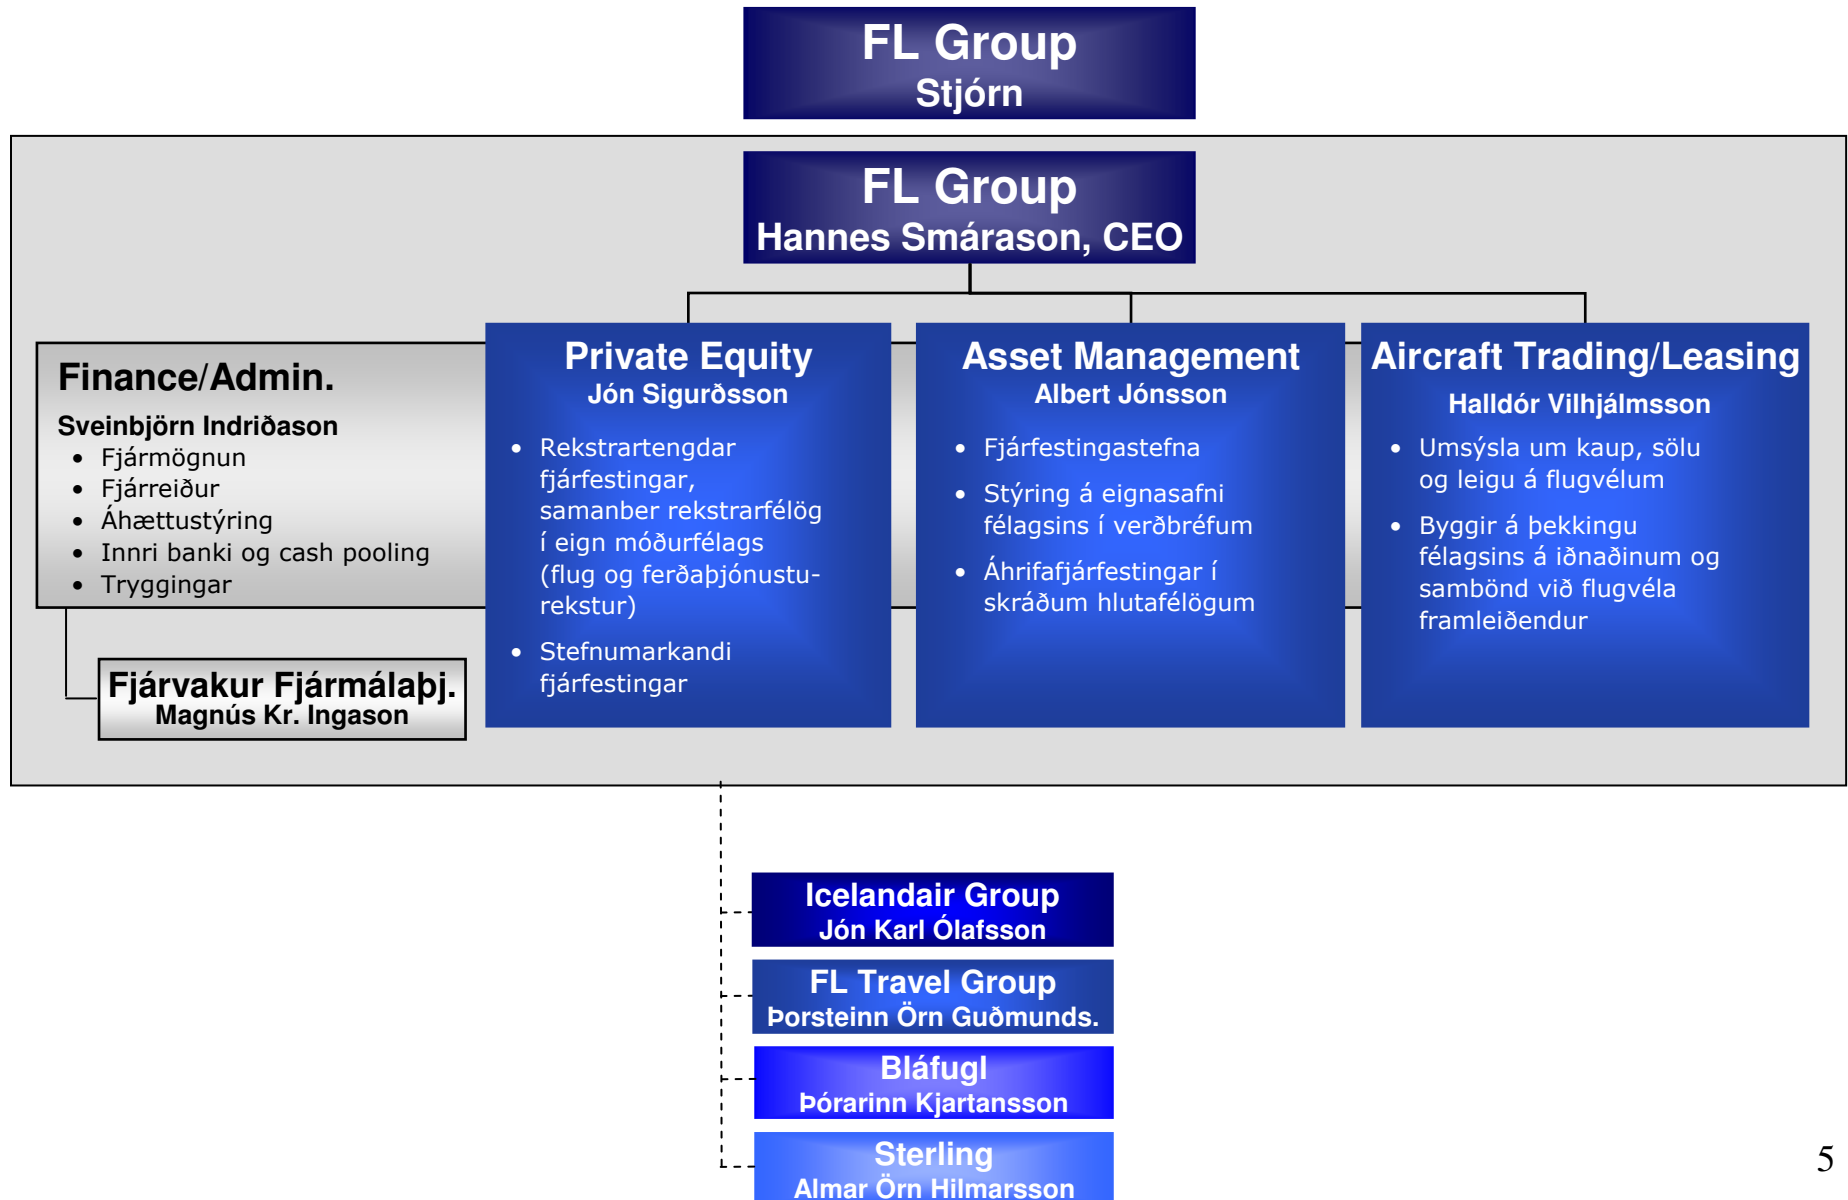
FL Group
Stjórn

FL Group
Hannes Smárason, CEO

Finance/Admin.
Sveinbjörn Indriðason
- Fjármögnun
- Fjárreiður
- Áhættustýring
- Innri banki og cash pooling
- Tryggingar

Fjárvakur Fjármálaþj.
Magnús Kr. Ingason

Private Equity
Jón Sigurðsson
- Rekstrartengdar fjárfestingar, samanber rekstrarfélög í eign móðurfélags (flug og ferðaþjónusturekstur)
- Stefnumarkandi fjárfestingar

Asset Management
Albert Jónsson
- Fjárfestingastefna
- Stýring á eignasafni félagsins í verðbréfum
- Áhrifafjárfestingar í skráðum hlutafélögum

Aircraft Trading/Leasing
Halldór Vilhjálmsson
- Umsýsla um kaup, sölu og leigu á flugvélum
- Byggir á þekkingu félagsins á iðnaðinum og sambönd við flugvéla framleiðendur

Icelandair Group
Jón Karl Ólafsson

FL Travel Group
Þorsteinn Örn Guðmunds.

Bláfugl
Þórarinn Kjartansson

Sterling
Almar Örn Hilmarsson

5